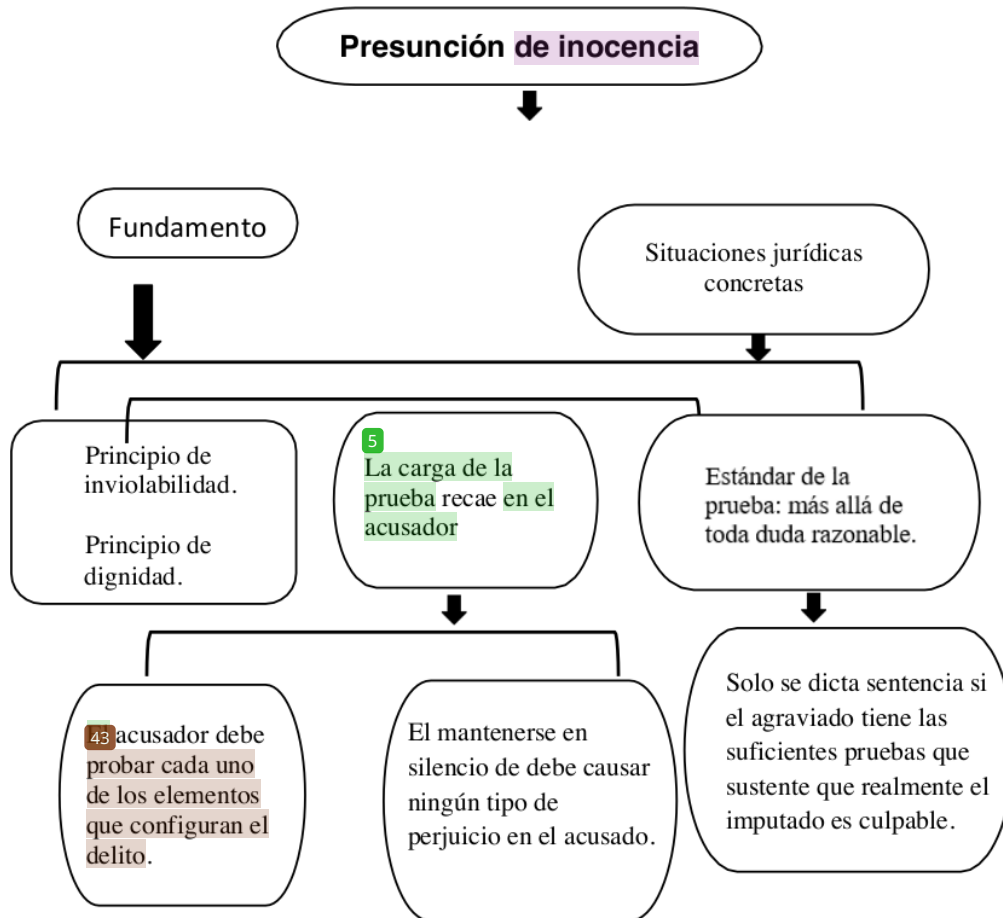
Presunción de inocencia

Fundamento

Situaciones jurídicas concretas

Principio de inviolabilidad.

Principio de dignidad.

5
La carga de la prueba recae en el acusador

Estándar de la prueba: más allá de toda duda razonable.

43 acusador debe probar cada uno de los elementos que configuran el delito.

El mantenerse en silencio de debe causar ningún tipo de perjuicio en el acusado.

Solo se dicta sentencia si el agraviado tiene las suficientes pruebas que sustente que realmente el imputado es culpable.